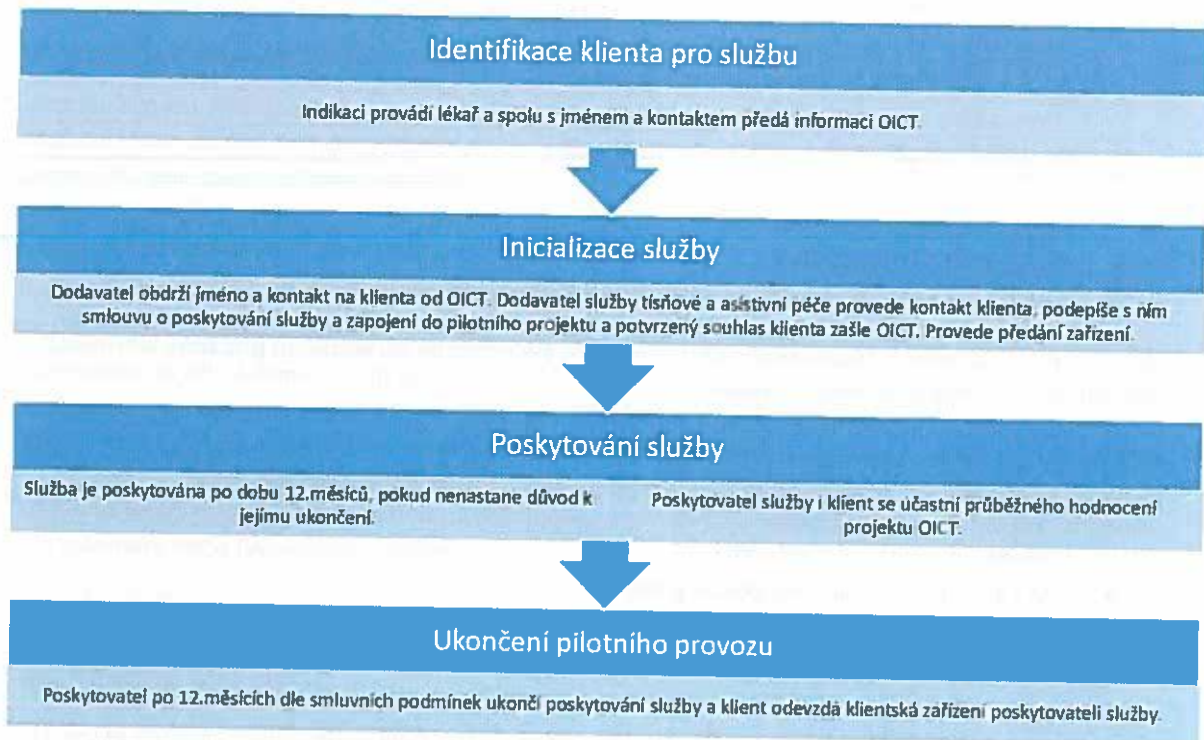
Identifikace klienta pro službu

Indikaci provádí lékař a spolu s jménem a kontaktem předá informaci OICT.

Inicializace služby

Dodavatel obdrží jméno a kontakt na klienta od OICT. Dodavatel služby tísňové a asistivní péče provede kontakt klienta, podepíše s ním smlouvu o poskytování služby a zapojení do pilotního projektu a potvrzený souhlas klienta zašle OICT. Provede předání zařízení.

Poskytování služby

Služba je poskytována po dobu 12.měsíců, pokud nenastane důvod k jejímu ukončení.

Poskytovatel služby i klient se účastní průběžného hodnocení projektu OICT.

Ukončení pilotního provozu

Poskytovatel po 12.měsících dle smluvních podmínek ukončí poskytování služby a klient odevzdá klientská zařízení poskytovateli služby.